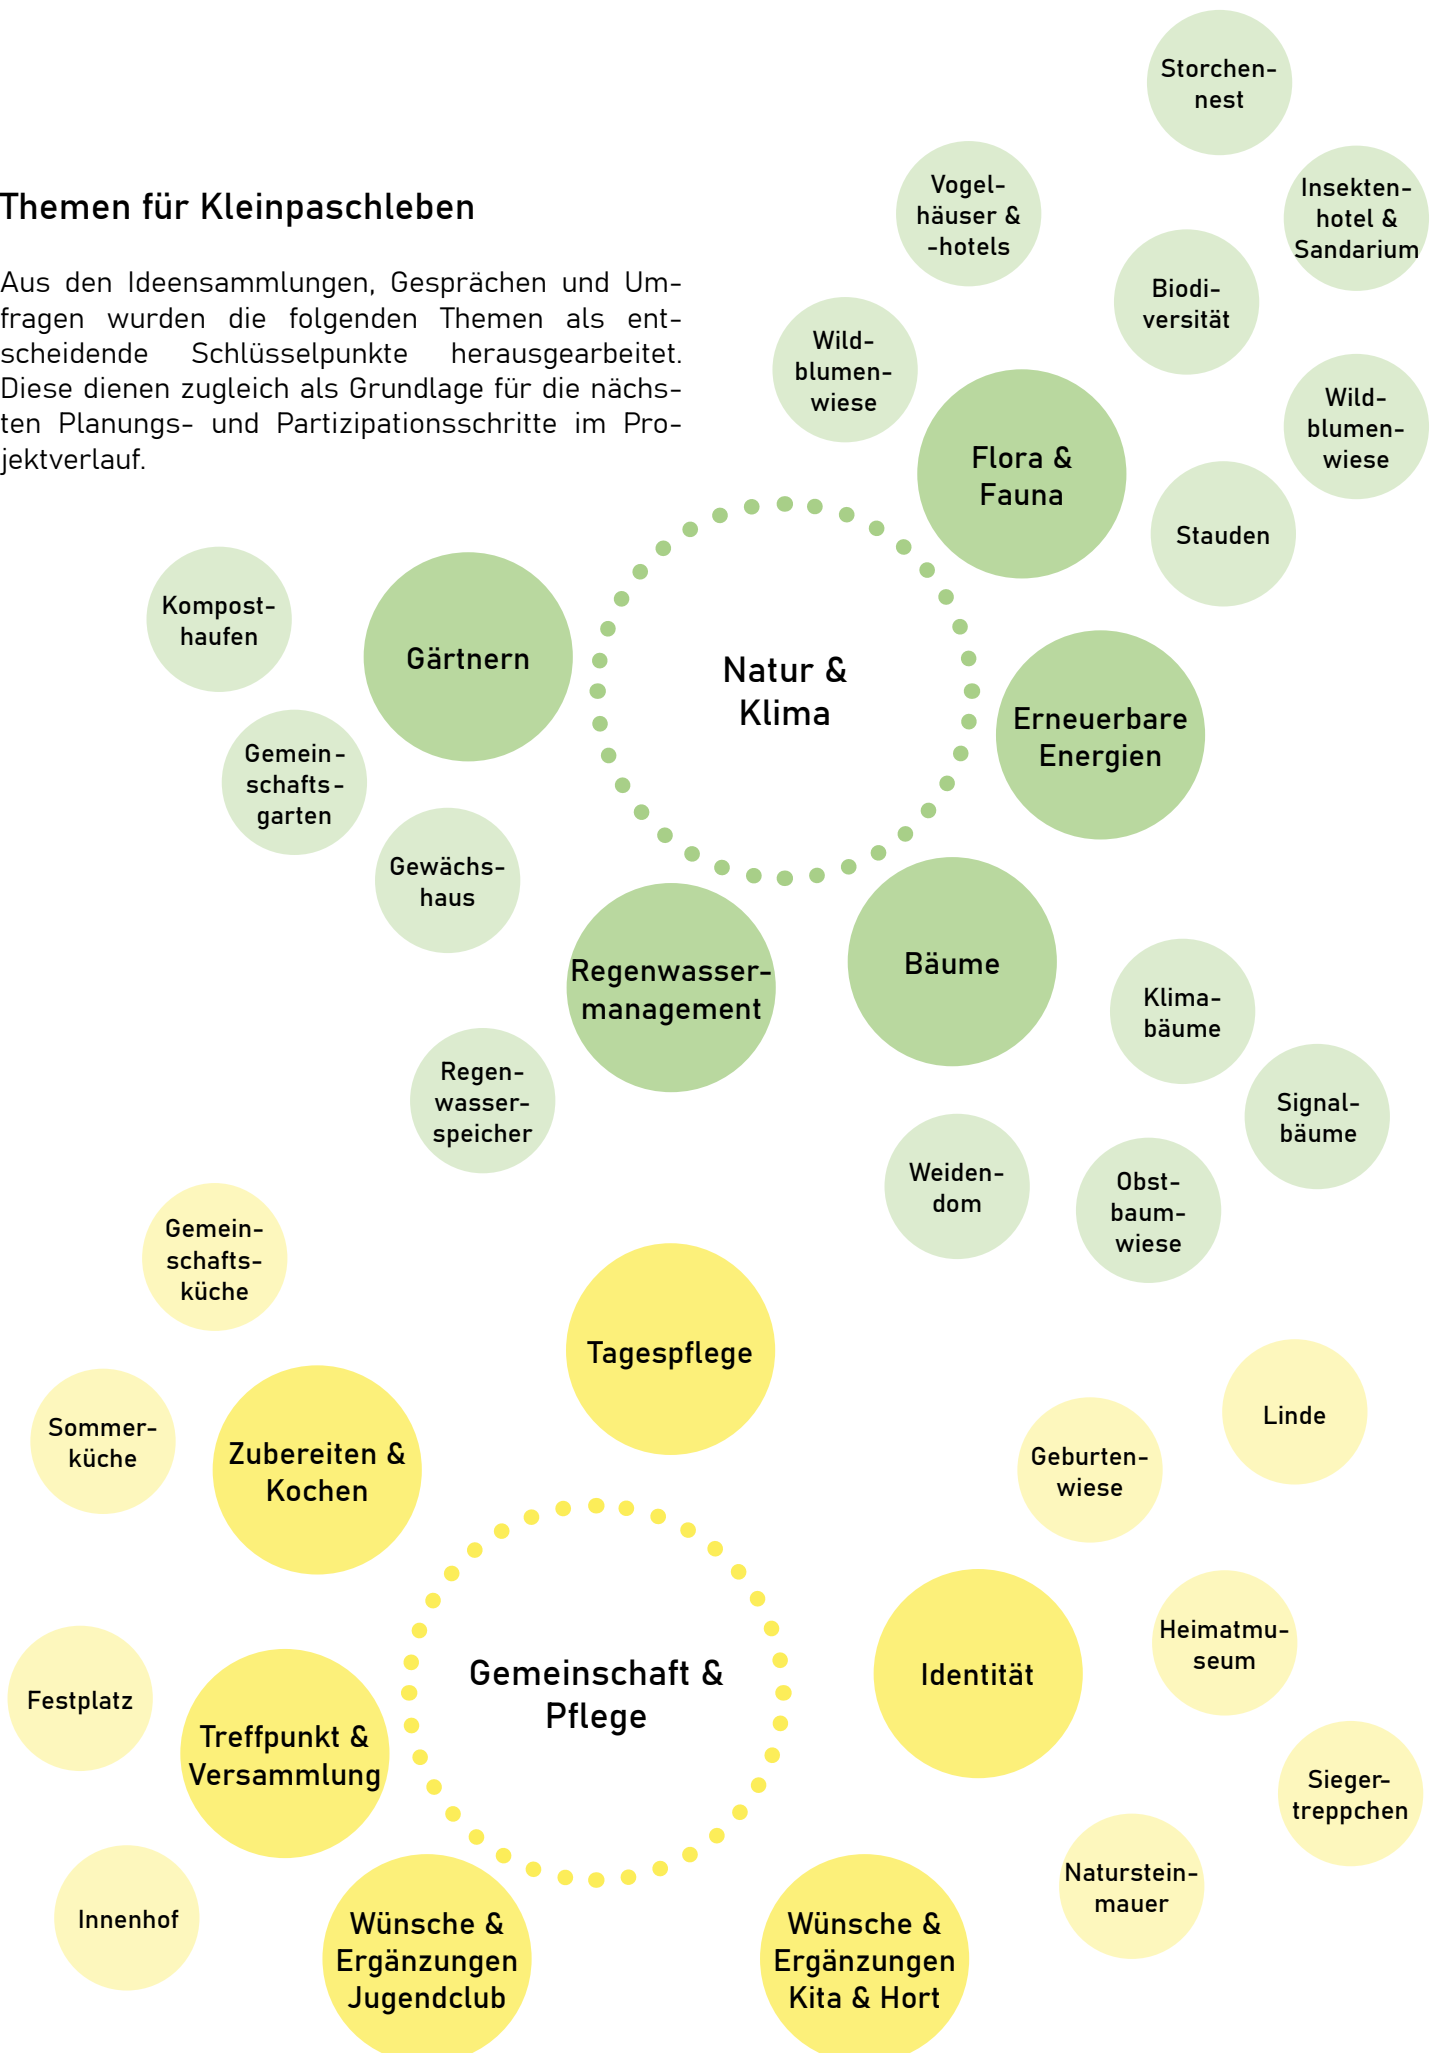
Themen für Kleinpaschleben

Aus den Ideensammlungen, Gesprächen und Umfragen wurden die folgenden Themen als entscheidende Schlüsselpunkte herausgearbeitet. Diese dienen zugleich als Grundlage für die nächsten Planungs- und Partizipationsschritte im Projektverlauf.

Storchennest

Vogelhäuser & -hotels

Insektenhotel & Sandarium

Biodiversität

Wildblumenwiese

Wildblumenwiese

Flora & Fauna

Stauden

Kompost­haufen

Gärtnern

Natur & Klima

Erneuerbare Energien

Gemeinschaftsgarten

Gewächshaus

Regenwassermanagement

Bäume

Klimabäume

Signalbäume

Regenwasserspeicher

Weidendom

Obstbaumwiese

Gemeinschaftsküche

Tagespflege

Linde

Sommerküche

Zubereiten & Kochen

Geburtenwiese

Heimatmuseum

Festplatz

Treffpunkt & Versammlung

Gemeinschaft & Pflege

Identität

Siegertreppchen

Natursteinmauer

Innenhof

Wünsche & Ergänzungen Jugendclub

Wünsche & Ergänzungen Kita & Hort